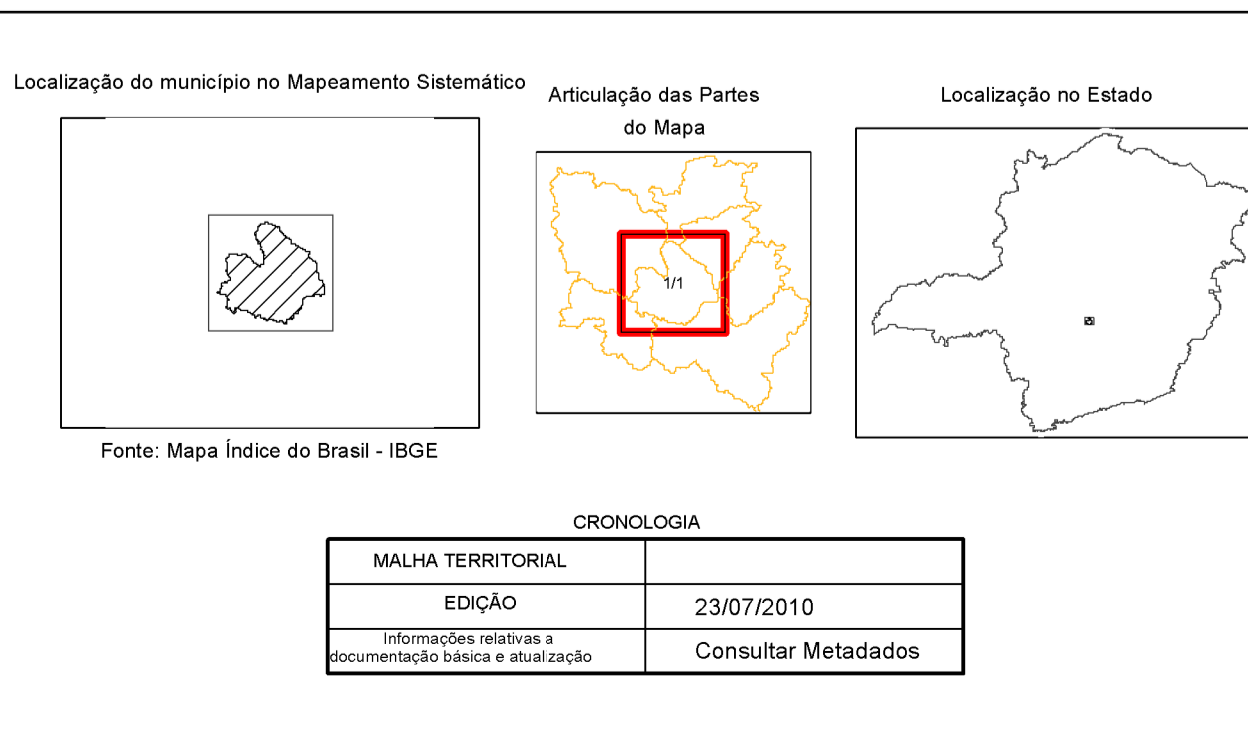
Localização do município no Mapeamento Sistemático

Fonte: Mapa Índice do Brasil - IBGE

Articulação das Partes do Mapa

1/1

Localização no Estado

CRONOLOGIA

| MALHA TERRITORIAL | |
|---|---|
| EDIÇÃO | 23/07/2010 |
| Informações relativas a documentação básica e atualização | Consultar Metadados |